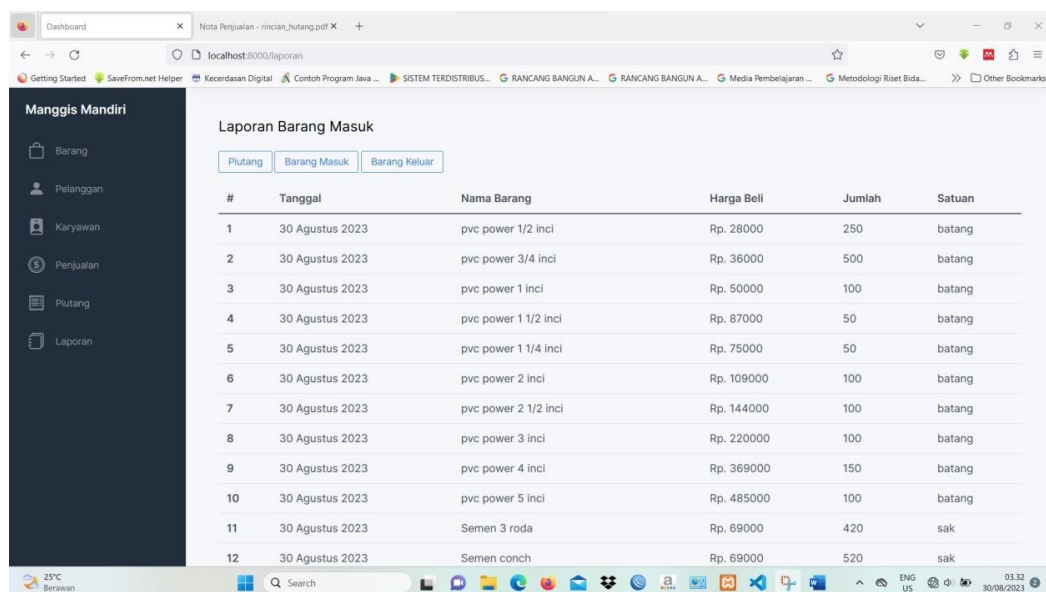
Dashboard
Nota Penjualan - rincian_hutang.pdf
localhost:8000/laporan
Getting Started  SaveFrom.net Helper  Kecerdasan Digital  Contoh Program Java ...  SISTEM TERDISTRIBUS...  RANCANG BANGUN A...  RANCANG BANGUN A...  Media Pembelajaran ...  Metodologi Riset Bida...  Other Bookmarks

Manggis Mandiri
Barang
Pelanggan
Karyawan
Penjualan
Piutang
Laporan

Laporan Barang Masuk

Piutang  Barang Masuk  Barang Keluar

| # | Tanggal | Nama Barang | Harga Beli | Jumlah | Satuan |
|---|---|---|---|---|---|
| 1 | 30 Agustus 2023 | pvc power 1/2 inci | Rp. 28000 | 250 | batang |
| 2 | 30 Agustus 2023 | pvc power 3/4 inci | Rp. 36000 | 500 | batang |
| 3 | 30 Agustus 2023 | pvc power 1 inci | Rp. 50000 | 100 | batang |
| 4 | 30 Agustus 2023 | pvc power 1 1/2 inci | Rp. 87000 | 50 | batang |
| 5 | 30 Agustus 2023 | pvc power 1 1/4 inci | Rp. 75000 | 50 | batang |
| 6 | 30 Agustus 2023 | pvc power 2 inci | Rp. 109000 | 100 | batang |
| 7 | 30 Agustus 2023 | pvc power 2 1/2 inci | Rp. 144000 | 100 | batang |
| 8 | 30 Agustus 2023 | pvc power 3 inci | Rp. 220000 | 100 | batang |
| 9 | 30 Agustus 2023 | pvc power 4 inci | Rp. 369000 | 150 | batang |
| 10 | 30 Agustus 2023 | pvc power 5 inci | Rp. 485000 | 100 | batang |
| 11 | 30 Agustus 2023 | Semen 3 roda | Rp. 69000 | 420 | sak |
| 12 | 30 Agustus 2023 | Semen conch | Rp. 69000 | 520 | sak |

25°C Berawan
Search
ENG US
03.32
30/08/2023